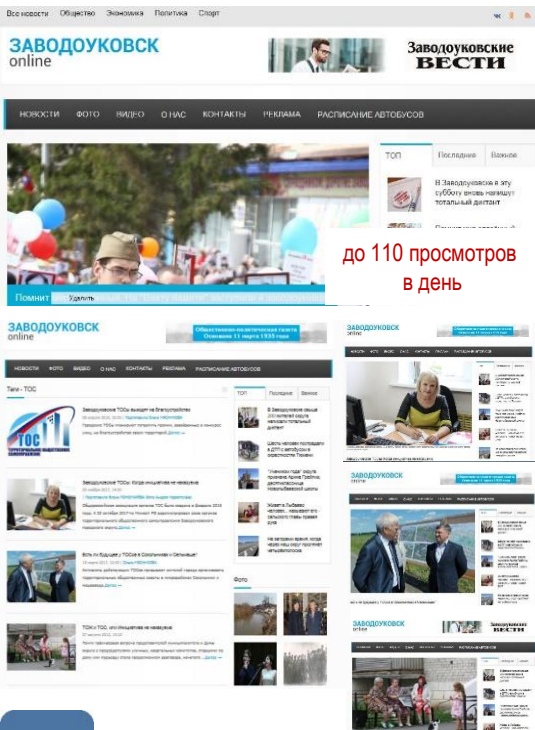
Все новости Общество Экономика Политика Спорт

ЗАВОДОУКОВСК online

Заводоуковские ВЕСТИ

НОВОСТИ ФОТО ВИДЕО О НАС КОНТАКТЫ РЕКЛАМА РАСПИСАНИЕ АВТОБУСОВ

ТОП Последние Важное

В Заводоуковске в эту субботу вновь напишут тотальный диктант

Помнит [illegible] Удалить

до 110 просмотров в день

ЗАВОДОУКОВСК online

Общественно-политическая газета Основана 11 марта 1935 года

НОВОСТИ ФОТО ВИДЕО О НАС КОНТАКТЫ РЕКЛАМА РАСПИСАНИЕ АВТОБУСОВ

Теги - ТОС

ТОС

Заводоуковские ТОСы выходят на благоустройство

ТОСы: Когда инициатива не наказуема

Есть ли будущее у ТОСов в Сосновке и Пятковке?

ТОСы: Когда инициатива не наказуема

ТОП Последние Важное

В Заводоуковске свыше 200 человек вышли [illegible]

Шесть человек пострадали в ДТП с автобусом в окрестностях Тюмени

"Учитель года" округа признана Ирина Трубина, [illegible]

Жители Гаевки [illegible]

Не согласен кредит, но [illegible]

Фото

ЗАВОДОУКОВСК online

ЗАВОДОУКОВСК online

ЗАВОДОУКОВСК online

Заводоуковские ВЕСТИ